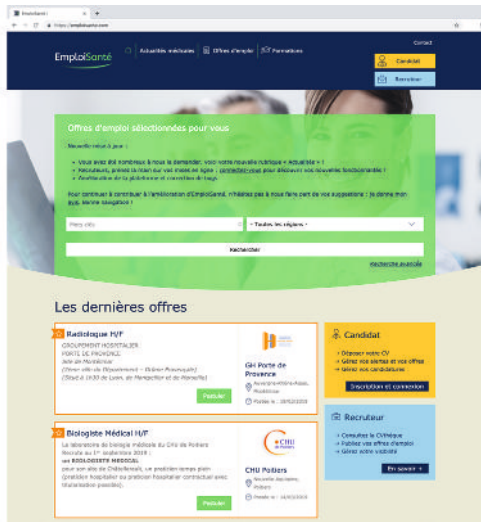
EmploiSanté

https://emploisante.com

EmploiSanté

Actualités médicales | Offres d'emploi | Formations

Contact

Candidat

Recruteur

Offres d'emploi sélectionnées pour vous

Nouvelle mise à jour :

- Vous avez été nombreux à nous le demander, voici votre nouvelle rubrique « Actualité » !
- Recruteurs, prenez la main sur vos mises en ligne : contactez-nous pour découvrir vos nouvelles fonctionnalités !
- Amélioration de la plateforme et correction de bugs

Pour continuer à contribuer à l'amélioration d'EmploiSanté, n'hésitez pas à nous faire part de vos suggestions : Je donne mon avis. Bonne navigation !

Mots clés

- Toutes les régions -

Rechercher

Recherche avancée

Les dernières offres

Radiologue H/F

GROUPEMENT HOSPITALIER PORTE DE PROVENCE
Site de Montélimar
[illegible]

GH Porte de Provence

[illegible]

Postuler

Biologiste Médical H/F

Le laboratoire de biologie médicale du CHU de Poitiers Recrute au 1er septembre 2019 : 1 BIOLOGISTE MEDICAL pour son site de Châtellerault, un praticien temps plein (praticien hospitalier ou praticien hospitalier contractuel avec titularisation possible).

CHU Poitiers

Nouvelle-Aquitaine, Poitiers

Postuler

Candidat

- Déposez votre CV
- Gérez vos alertes et vos offres
- Gérez vos candidatures

Inscription et connexion

Recruteur

- Consultez la CVthèque
- Publiez vos offres d'emploi
- Gérez votre visibilité

En savoir +